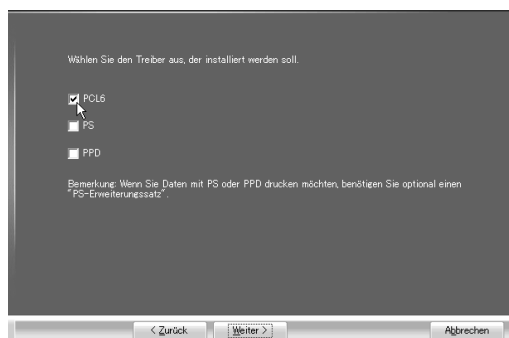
Wählen Sie den Treiber aus, der installiert werden soll.

PCL6

PS

PPD

Bemerkung: Wenn Sie Daten mit PS oder PPD drucken möchten, benötigen Sie optional einen "PS-Erweiterungssatz".

< Zurück

Weiter >

Abbrechen